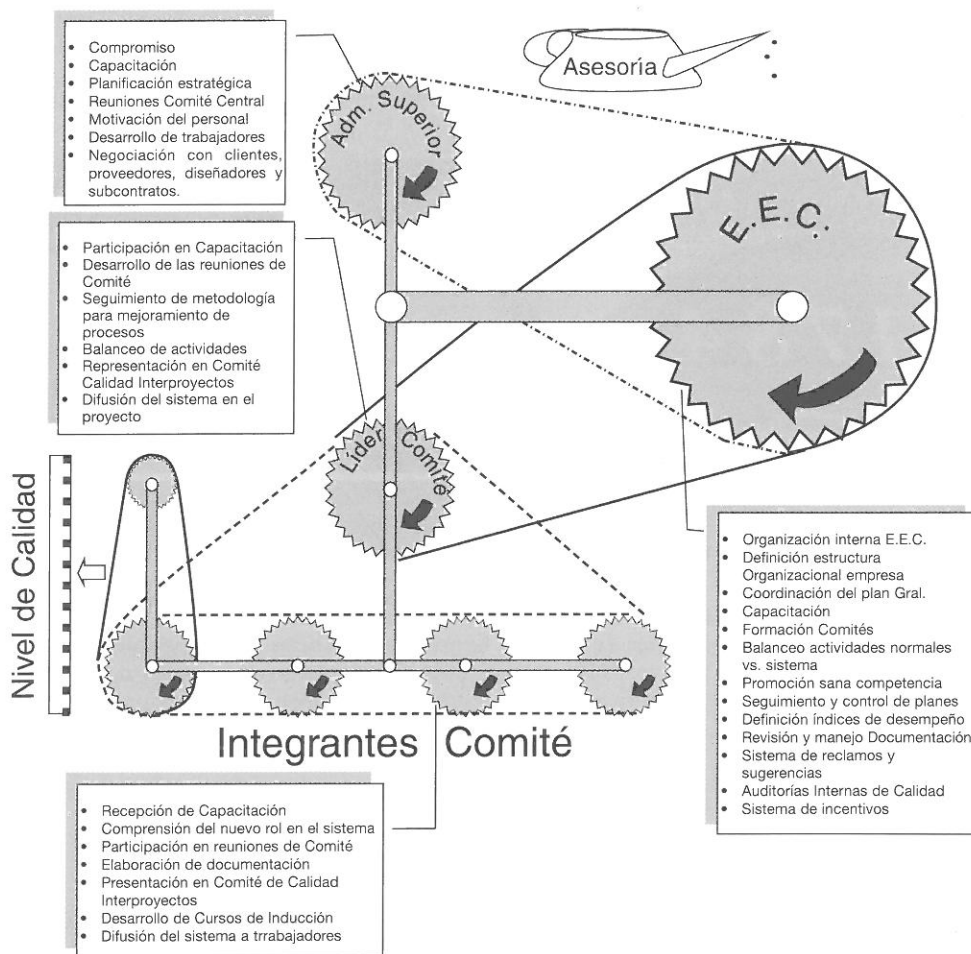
- Compromiso
- Capacitación
- Planificación estratégica
- Reuniones Comité Central
- Motivación del personal
- Desarrollo de trabajadores
- Negociación con clientes, proveedores, diseñadores y subcontratos.

Asesoría

Adm. Superior

E.E.C.

- Participación en Capacitación
- Desarrollo de las reuniones de Comité
- Seguimiento de metodología para mejoramiento de procesos
- Balanceo de actividades
- Representación en Comité Calidad Interproyectos
- Difusión del sistema en el proyecto

Lider Comité

Nivel de Calidad

- Organización interna E.E.C.
- Definición estructura Organizacional empresa
- Coordinación del plan Gral.
- Capacitación
- Formación Comités
- Balanceo actividades normales vs. sistema
- Promoción sana competencia
- Seguimiento y control de planes
- Definición índices de desempeño
- Revisión y manejo Documentación
- Sistema de reclamos y sugerencias
- Auditorías Internas de Calidad
- Sistema de incentivos

Integrantes Comité

- Recepción de Capacitación
- Comprensión del nuevo rol en el sistema
- Participación en reuniones de Comité
- Elaboración de documentación
- Presentación en Comité de Calidad Interproyectos
- Desarrollo de Cursos de Inducción
- Difusión del sistema a trrabajadores